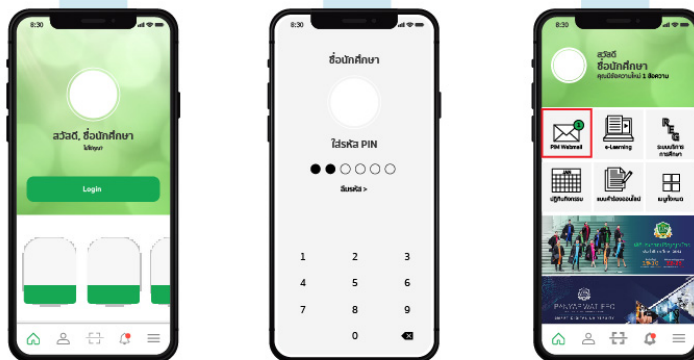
8:30

สวัสดี, ชื่อนักศึกษา
ไม่มีบุญ

Login

8:30

ชื่อนักศึกษา

ใส่รหัส PIN

ลืมรหัส >

1 2 3
4 5 6
7 8 9
0

8:30

สวัสดี
ชื่อนักศึกษา
คุณมีข้อความใหม่ 1 ข้อความ

1
PIM Webmail

e-Learning

ระบบบริการการศึกษา

ปฏิทินกิจกรรม

แบบคำร้องออนไลน์

เมนูทั้งหมด

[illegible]

PANYAPIWAT EPC
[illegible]